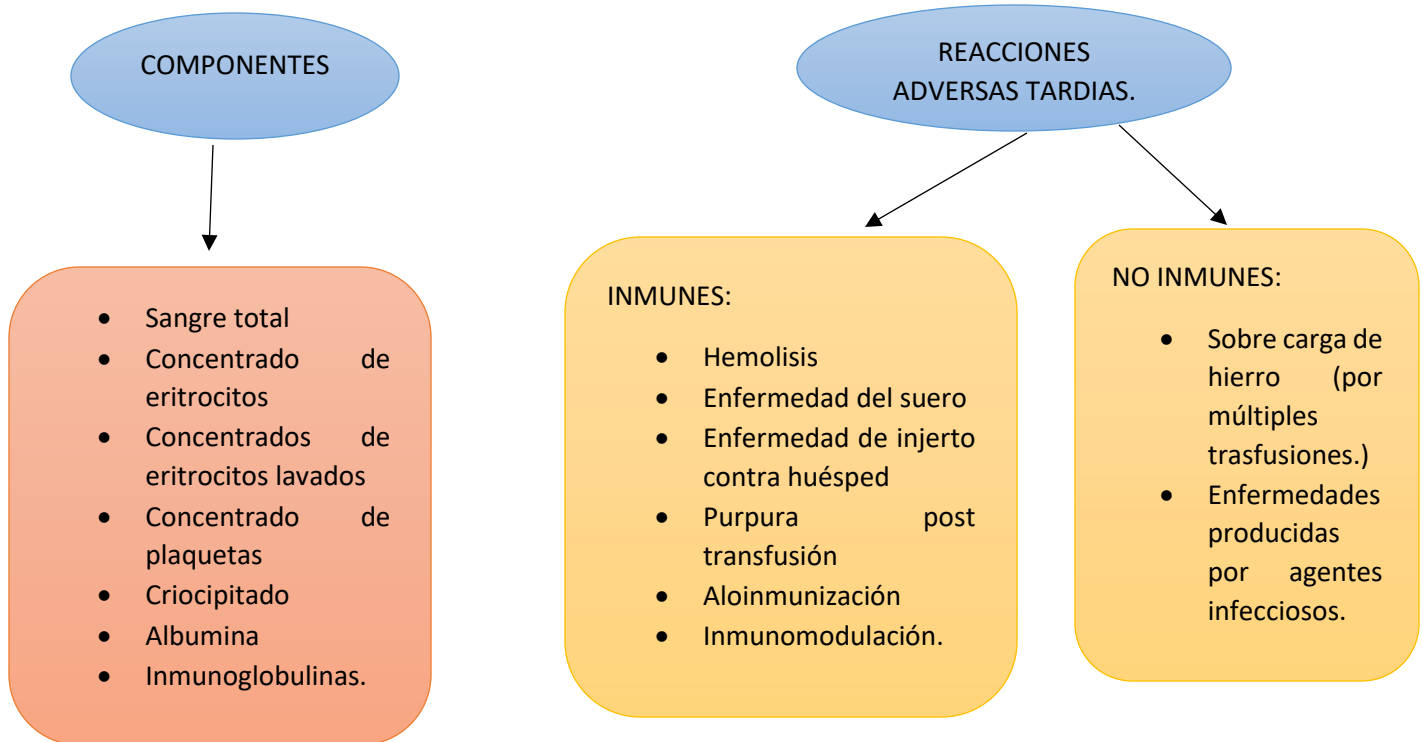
COMPONENTES

- Sangre total
- Concentrado de eritrocitos
- Concentrados de eritrocitos lavados
- Concentrado de plaquetas
- Criocipitado
- Albumina
- Inmunoglobulinas.

REACCIONES ADVERSAS TARDIAS.

INMUNES:

- Hemolisis
- Enfermedad del suero
- Enfermedad de injerto contra huésped
- Purpura post transfusión
- Aloinmunización
- Inmunomodulación.

NO INMUNES:

- Sobre carga de hierro (por múltiples trasfusiones.)
- Enfermedades producidas por agentes infecciosos.